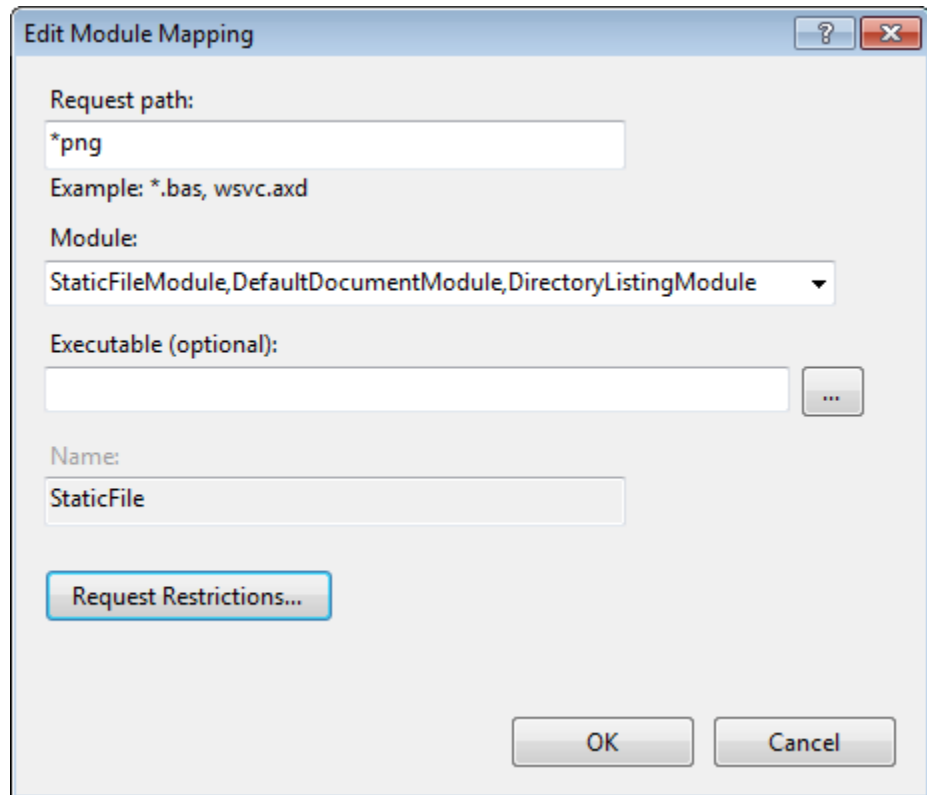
Edit Module Mapping

?

Request path:

*png

Example: *.bas, wsvc.axd

Module:

StaticFileModule,DefaultDocumentModule,DirectoryListingModule

Executable (optional):

...

Name:

StaticFile

Request Restrictions...

OK

Cancel